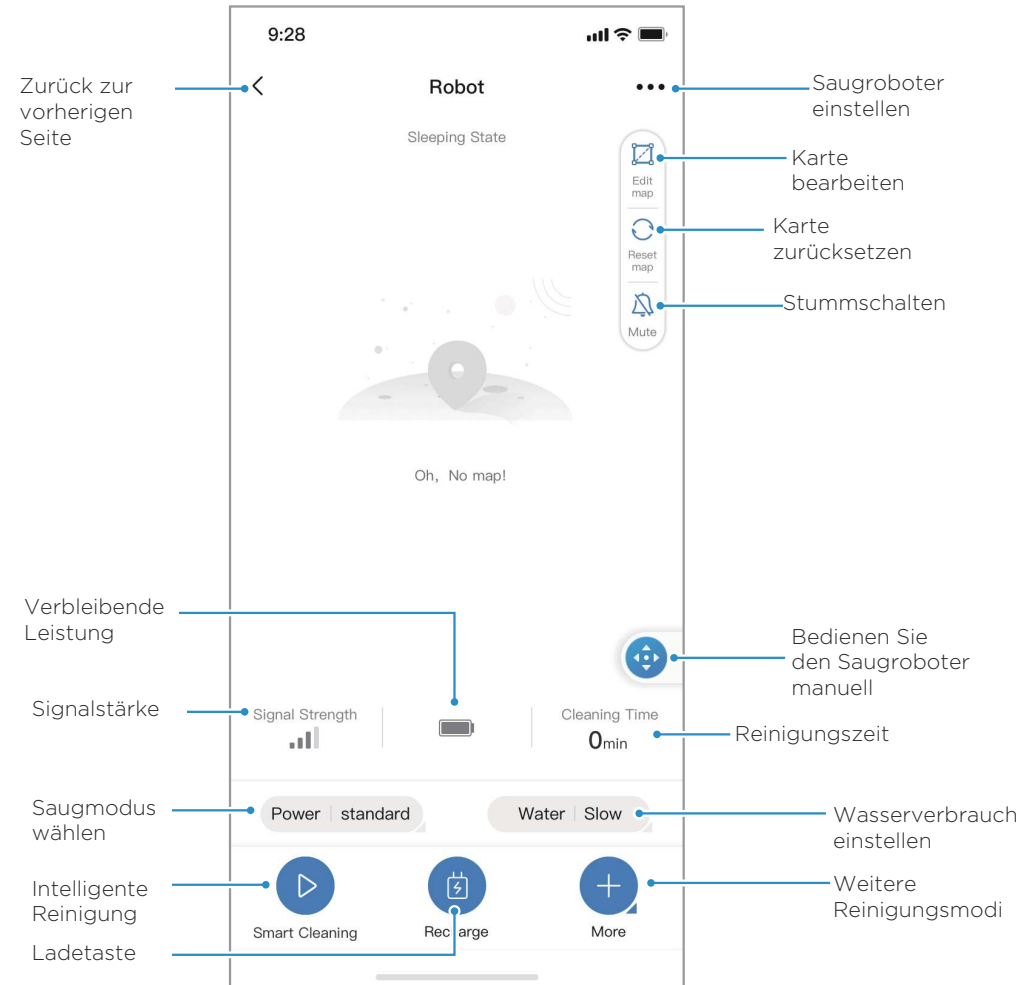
9:28

Zurück zur vorherigen Seite

Robot

Saugroboter einstellen

Sleeping State

Edit map

Karte bearbeiten

Reset map

Karte zurücksetzen

Mute

Stummschalten

Oh, No map!

Verbleibende Leistung

Bedienen Sie den Saugroboter manuell

Signalstärke

Signal Strength

Cleaning Time
0min

Reinigungszeit

Saugmodus wählen

Power | standard

Water | Slow

Wasserverbrauch einstellen

Intelligente Reinigung

Smart Cleaning

Rec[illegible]arge

More

Weitere Reinigungsmodi

Ladetaste